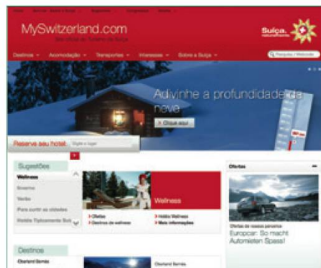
MySwitzerland.com

Suíça.

Destinos ▾ Acomodação ▾ Transportes ▾ Interesses ▾ Sobre a Suíça ▾

Pesquisa | Webcam

Adivinhe a profundidade da neve

Clique aqui!

Reserve seu hotel

Sugestões

Wellness

Inverno

Verão

Para curtir as cidades

Wellness

Ofertas

Hotéis Wellness

Destinos de wellness

Mais informações

Ofertas

Ofertas de nossos parceiros

Europcar: So macht Autofahren Spass!

Destinos

Oberland Bernês

Oberland Bernês